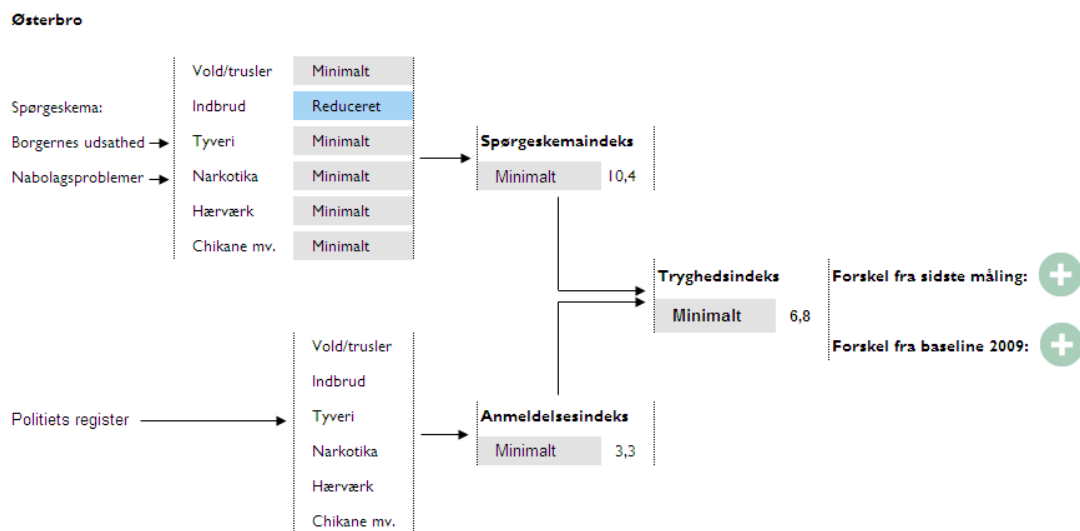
Østerbro

Spørgeskema:
Borgernes udsathed
Nabolagsproblemer

| | |
|---|---|
| Vold/trusler | Minimalt |
| Indbrud | Reduceret |
| Tyveri | Minimalt |
| Narkotika | Minimalt |
| Hærværk | Minimalt |
| Chikane mv. | Minimalt |

Spørgeskemaindeks
Minimalt 10,4

Tryghedsindeks
Minimalt 6,8

Forskel fra sidste måling:

Forskel fra baseline 2009:

Politiets register

Vold/trusler
Indbrud
Tyveri
Narkotika
Hærværk
Chikane mv.

Anmeldelsesindeks
Minimalt 3,3